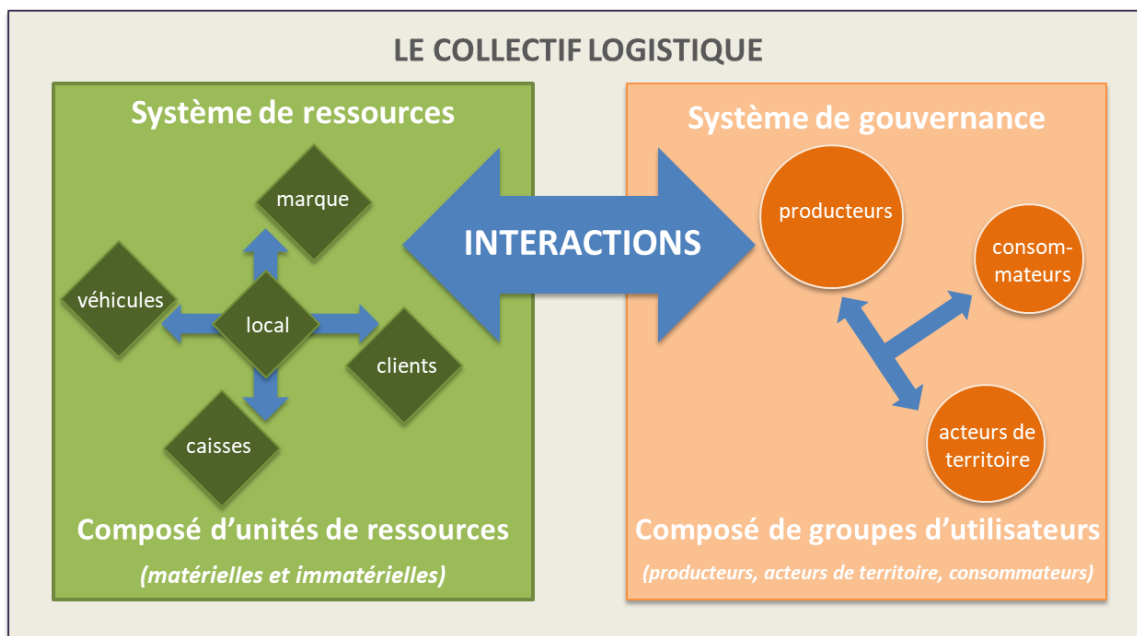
LE COLLECTIF LOGISTIQUE

Système de ressources

marque

véhicules

local

clients

caisses

Composé d'unités de ressources

(matérielles et immatérielles)

INTERACTIONS

Système de gouvernance

producteurs

consommateurs

acteurs de territoire

Composé de groupes d'utilisateurs

(producteurs, acteurs de territoire, consommateurs)